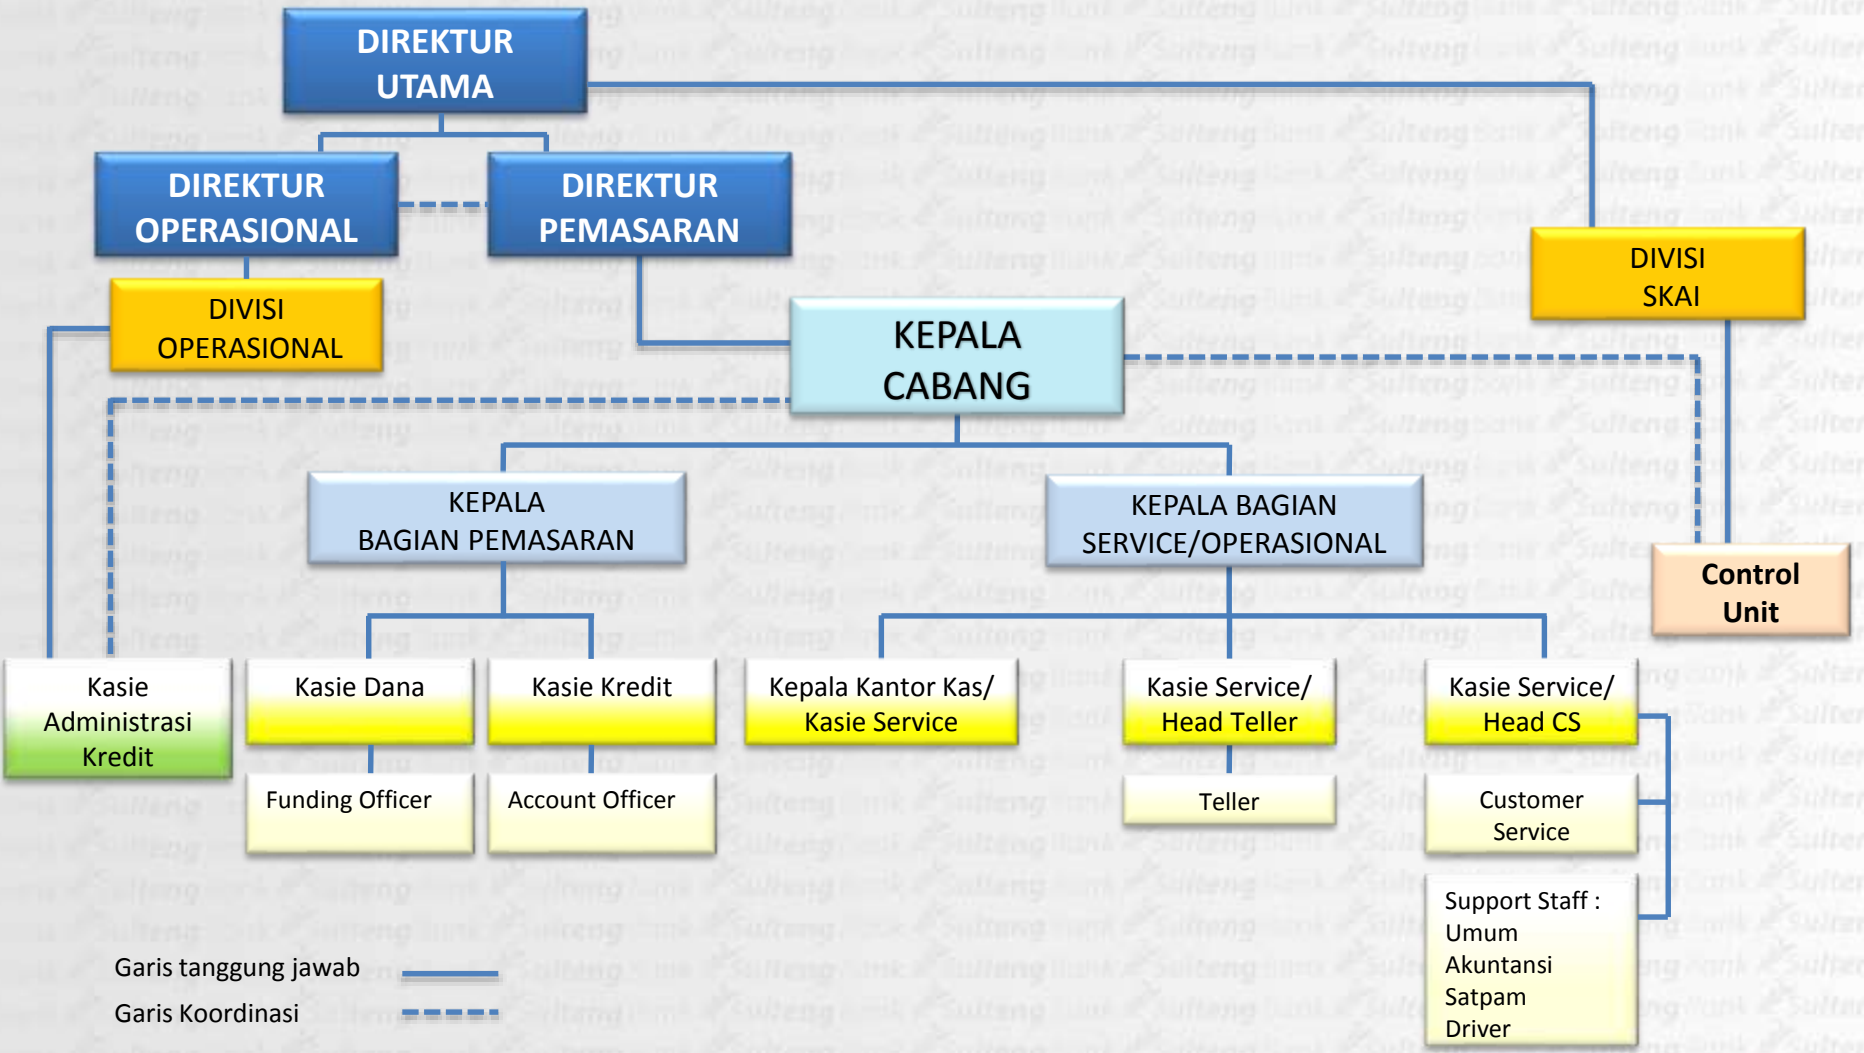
DIREKTUR UTAMA

DIREKTUR OPERASIONAL

DIREKTUR PEMASARAN

DIVISI SKAI

DIVISI OPERASIONAL

KEPALA CABANG

KEPALA BAGIAN PEMASARAN

KEPALA BAGIAN SERVICE/OPERASIONAL

Control Unit

Kasie Administrasi Kredit

Kasie Dana

Kasie Kredit

Kepala Kantor Kas/ Kasie Service

Kasie Service/ Head Teller

Kasie Service/ Head CS

Funding Officer

Account Officer

Teller

Customer Service

Support Staff :
Umum
Akuntansi
Satpam
Driver

Garis tanggung jawab

Garis Koordinasi